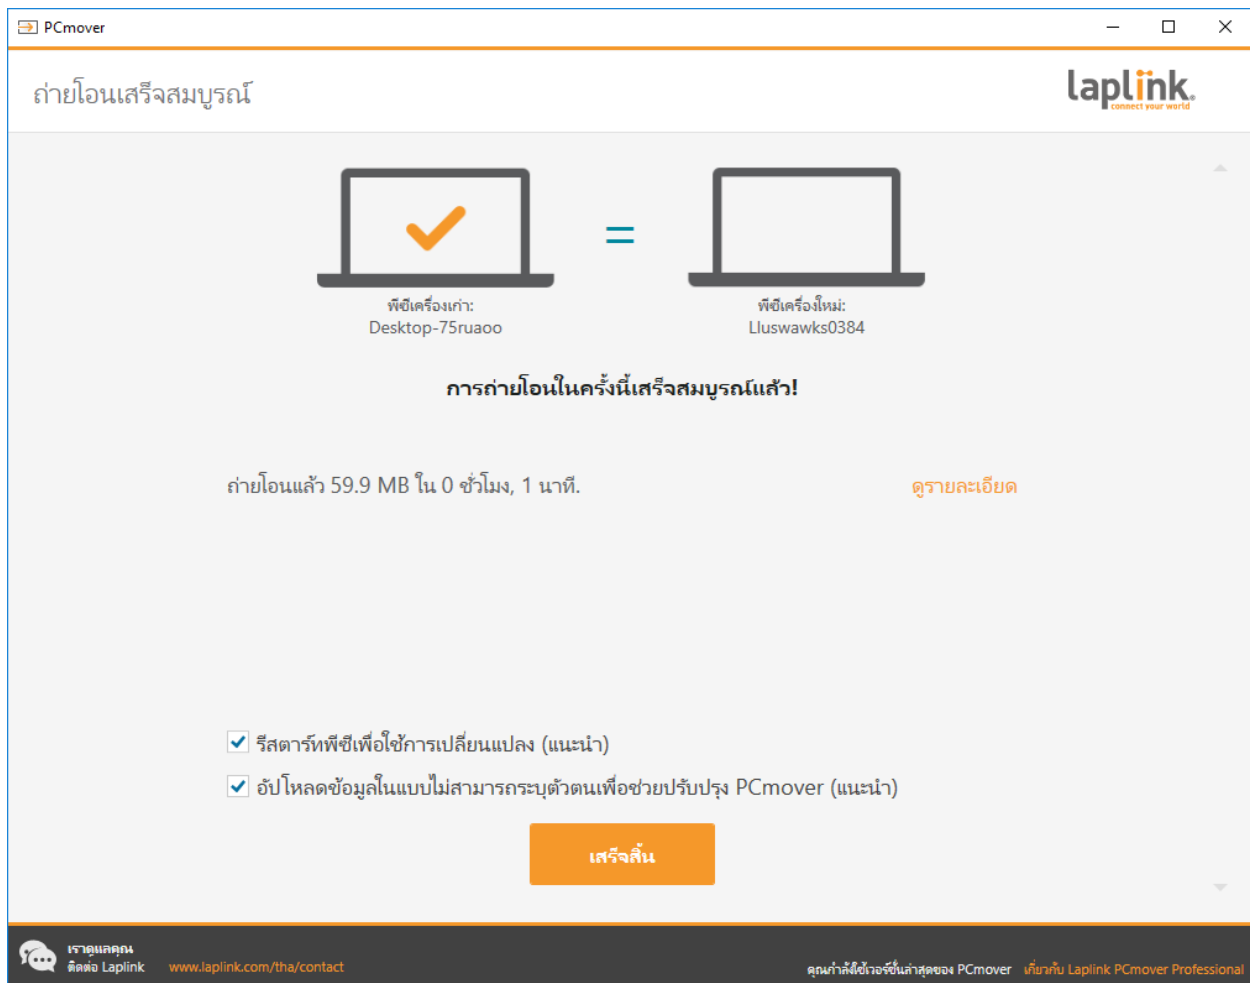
PCmover

ถ่ายโอนเสร็จสมบูรณ์

laplink
connect your world

=

พีซีเครื่องเก่า:
Desktop-75ruaoo

พีซีเครื่องใหม่:
Lluswawks0384

การถ่ายโอนในครั้งนี้เสร็จสมบูรณ์แล้ว!

ถ่ายโอนแล้ว 59.9 MB ใน 0 ชั่วโมง, 1 นาที.

ดูรายละเอียด

รีสตาร์ทพีซีเพื่อใช้การเปลี่ยนแปลง (แนะนำ)

อัปโหลดข้อมูลในแบบไม่สามารถระบุตัวตนเพื่อช่วยปรับปรุง PCmover (แนะนำ)

เสร็จสิ้น

เราดูแลคุณ
ติดต่อ Laplink www.laplink.com/tha/contact

คุณกำลังใช้เวอร์ชันล่าสุดของ PCmover เกี่ยวกับ Laplink PCmover Professional